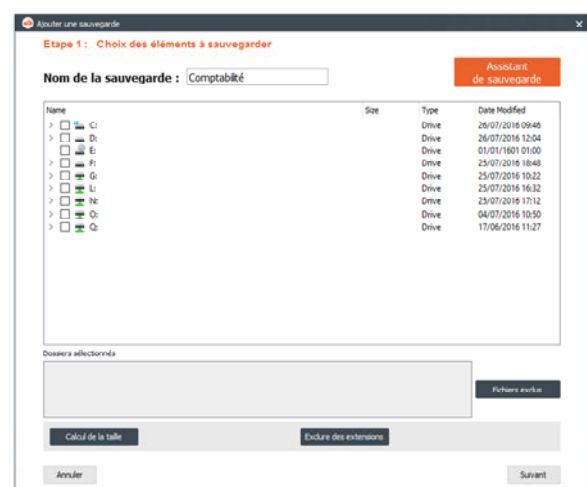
Ajouter une sauvegarde

Etape 1 : Choix des éléments à sauvegarder

Nom de la sauvegarde : Comptabilité

Assistant de sauvegarde

| Name | Size | Type | Date Modified |
|---|---|---|---|
| C: | | Drive | 26/07/2016 09:46 |
| D: | | Drive | 26/07/2016 12:04 |
| E: | | Drive | 01/01/1601 01:00 |
| F: | | Drive | 25/07/2016 18:48 |
| G: | | Drive | 25/07/2016 10:22 |
| L: | | Drive | 25/07/2016 16:32 |
| N: | | Drive | 25/07/2016 17:12 |
| O: | | Drive | 04/07/2016 10:50 |
| Q: | | Drive | 17/06/2016 11:27 |

Dossiers sélectionnés

Fichiers exclus

Calcul de la taille

Exclure des extensions

Annuler

Suivant